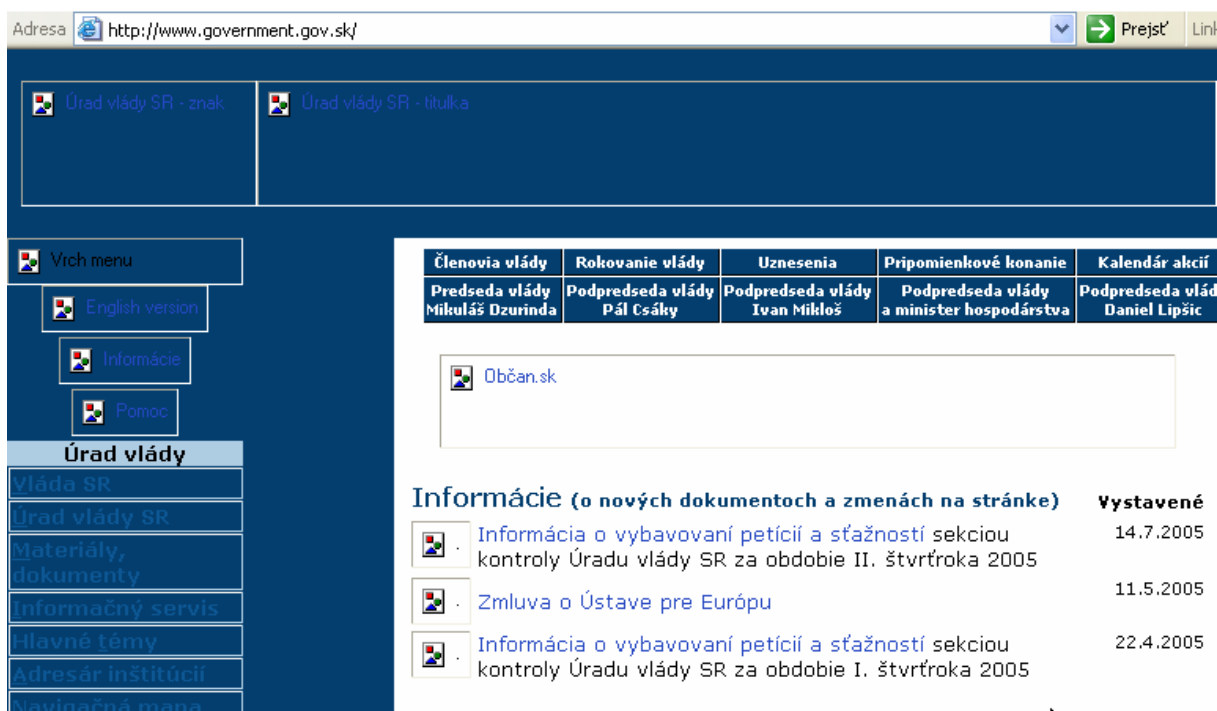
Adresa http://www.government.gov.sk/ Prejsť Link

Úrad vlády SR - znak

Úrad vlády SR - titulka

Vrch menu

English version

Informácie

Pomoc

Úrad vlády

Vláda SR

Úrad vlády SR

Materiály, dokumenty

Informačný servis

Hlavné témy

Adresár inštitúcií

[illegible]

| Členovia vlády | Rokovanie vlády | Uznesenia | Pripomienkové konanie | Kalendár akcií |
|---|---|---|---|---|
| Predseda vlády Mikuláš Dzurinda | Podpredseda vlády Pál Csáky | Podpredseda vlády Ivan Mikloš | Podpredseda vlády a minister hospodárstva | Podpredseda vlád Daniel Lipšic |

Občan.sk

Informácie (o nových dokumentoch a zmenách na stránke) Vystavené

Informácia o vybavovaní petícií a sťažností sekciou kontroly Úradu vlády SR za obdobie II. štvrťroka 2005 14.7.2005

Zmluva o Ústave pre Európu 11.5.2005

Informácia o vybavovaní petícií a sťažností sekciou kontroly Úradu vlády SR za obdobie I. štvrťroka 2005 22.4.2005